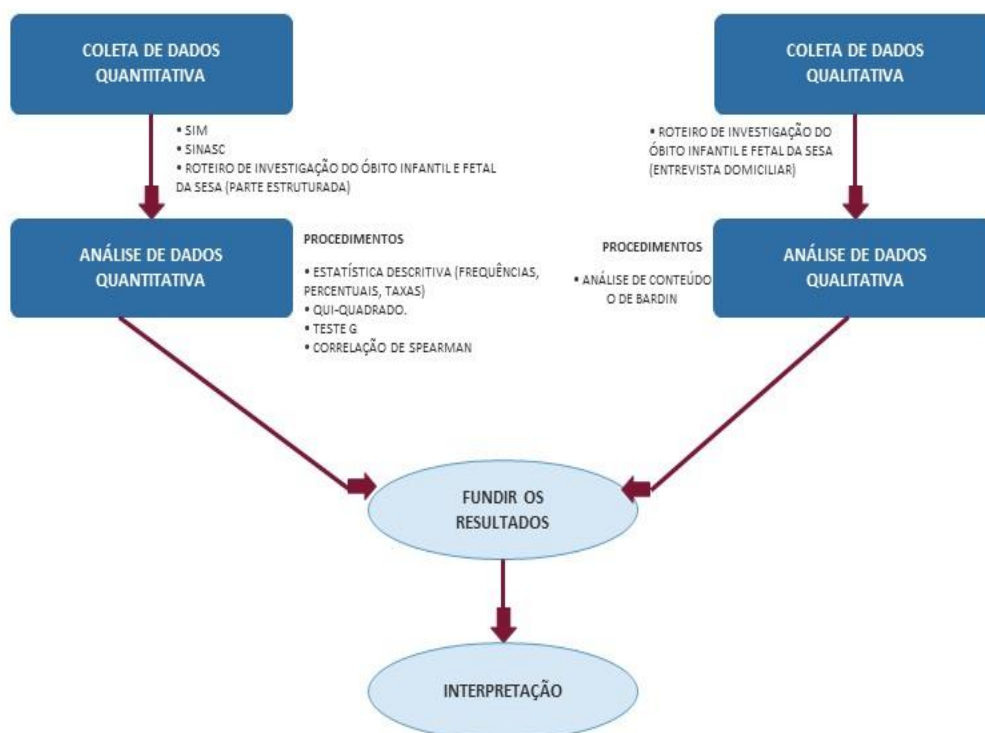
COLETA DE DADOS QUANTITATIVA

COLETA DE DADOS QUALITATIVA

• SIM
• SINASC
• ROTEIRO DE INVESTIGAÇÃO DO ÓBITO INFANTIL E FETAL DA SESA (PARTE ESTRUTURADA)

• ROTEIRO DE INVESTIGAÇÃO DO ÓBITO INFANTIL E FETAL DA SESA (ENTREVISTA DOMICILIAR)

ANÁLISE DE DADOS QUANTITATIVA

PROCEDIMENTOS

• ESTATÍSTICA DESCRITIVA (FREQUÊNCIAS, PERCENTUAIS, TAXAS)
• QUI-QUADRADO.
• TESTE G
• CORRELAÇÃO DE SPEARMAN

PROCEDIMENTOS

• ANÁLISE DE CONTEÚDO O DE BARDIN

ANÁLISE DE DADOS QUALITATIVA

FUNDIR OS RESULTADOS

INTERPRETAÇÃO